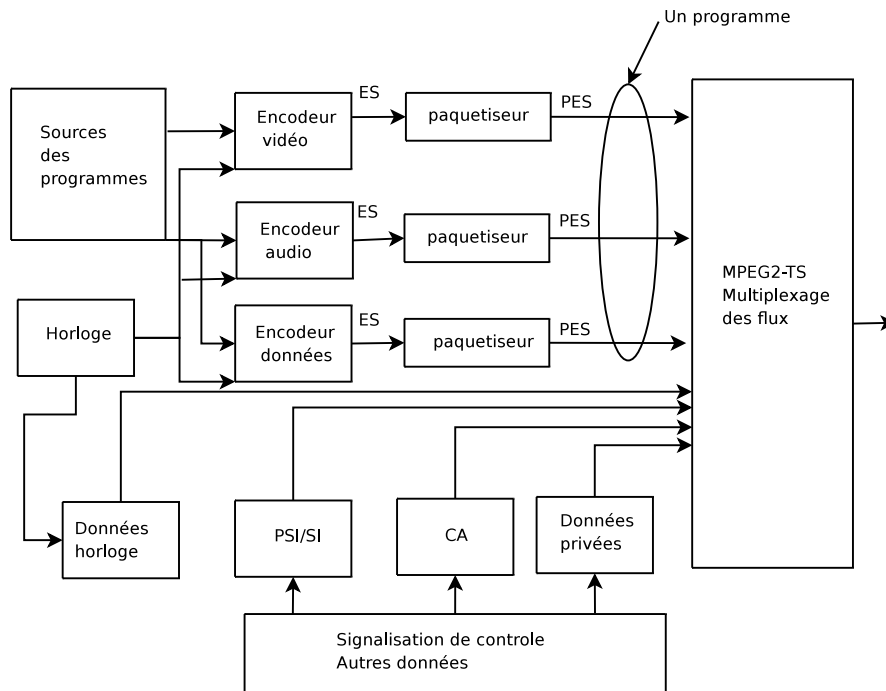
Un programme

Sources des programmes

Encodeur vidéo

ES

paquetiseur

PES

Encodeur audio

ES

paquetiseur

PES

Horloge

Encodeur données

ES

paquetiseur

PES

MPEG2-TS Multiplexage des flux

Données horloge

PSI/SI

CA

Données privées

Signalisation de controle
Autres données